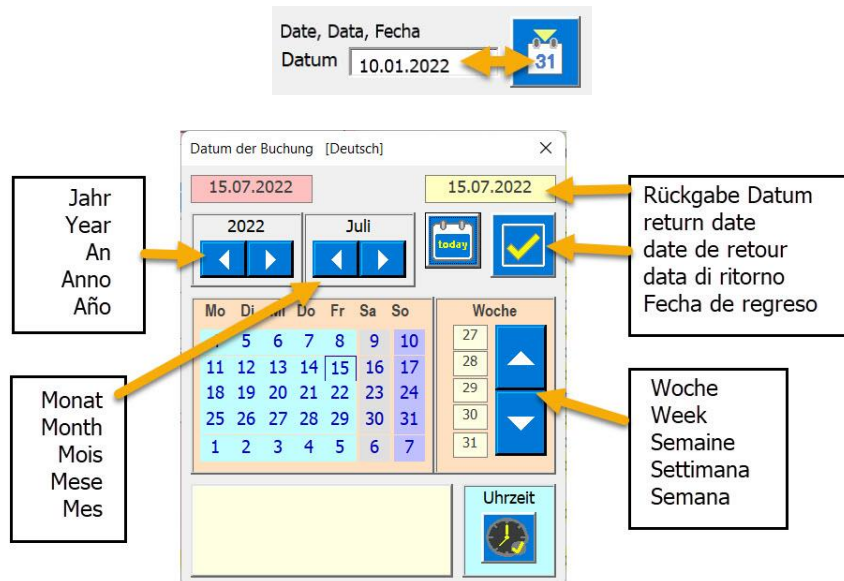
Date, Data, Fecha
Datum 10.01.2022

31

Datum der Buchung [Deutsch]

15.07.2022

15.07.2022

Jahr
Year
An
Anno
Año

2022

Juli

today

Rückgabe Datum
return date
date de retour
data di ritorno
Fecha de regreso

| Mo | Di | Mi | Do | Fr | Sa | So |
|---|---|---|---|---|---|---|
| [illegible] | 5 | 6 | 7 | 8 | 9 | 10 |
| 11 | 12 | 13 | 14 | 15 | 16 | 17 |
| 18 | 19 | 20 | 21 | 22 | 23 | 24 |
| 25 | 26 | 27 | 28 | 29 | 30 | 31 |
| 1 | 2 | 3 | 4 | 5 | 6 | 7 |

Woche
27
28
29
30
31

Monat
Month
Mois
Mese
Mes

Woche
Week
Semaine
Settimana
Semana

Uhrzeit